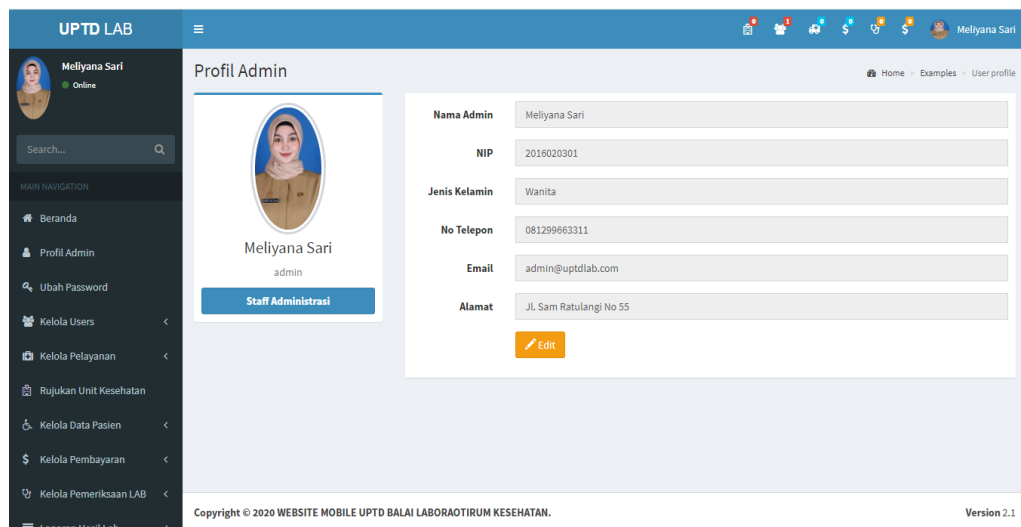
UPTD LAB

≡

0 1 0 0 0 0

Meliyana Sari

Meliyana Sari
Online

Search...

MAIN NAVIGATION

Beranda

Profil Admin

Ubah Password

Kelola Users

Kelola Pelayanan

Rujukan Unit Kesehatan

Kelola Data Pasien

Kelola Pembayaran

Kelola Pemeriksaan LAB

Profil Admin

Home > Examples > User profile

Meliyana Sari

admin

Staff Administrasi

| | |
|---|---|
| Nama Admin | Meliyana Sari |
| NIP | 2016020301 |
| Jenis Kelamin | Wanita |
| No Telepon | 081299663311 |
| Email | admin@uptdlab.com |
| Alamat | Jl. Sam Ratulangi No 55 |

Edit

Copyright © 2020 WEBSITE MOBILE UPTD BALAI LABORAOTIRUM KESEHATAN.

Version 2.1